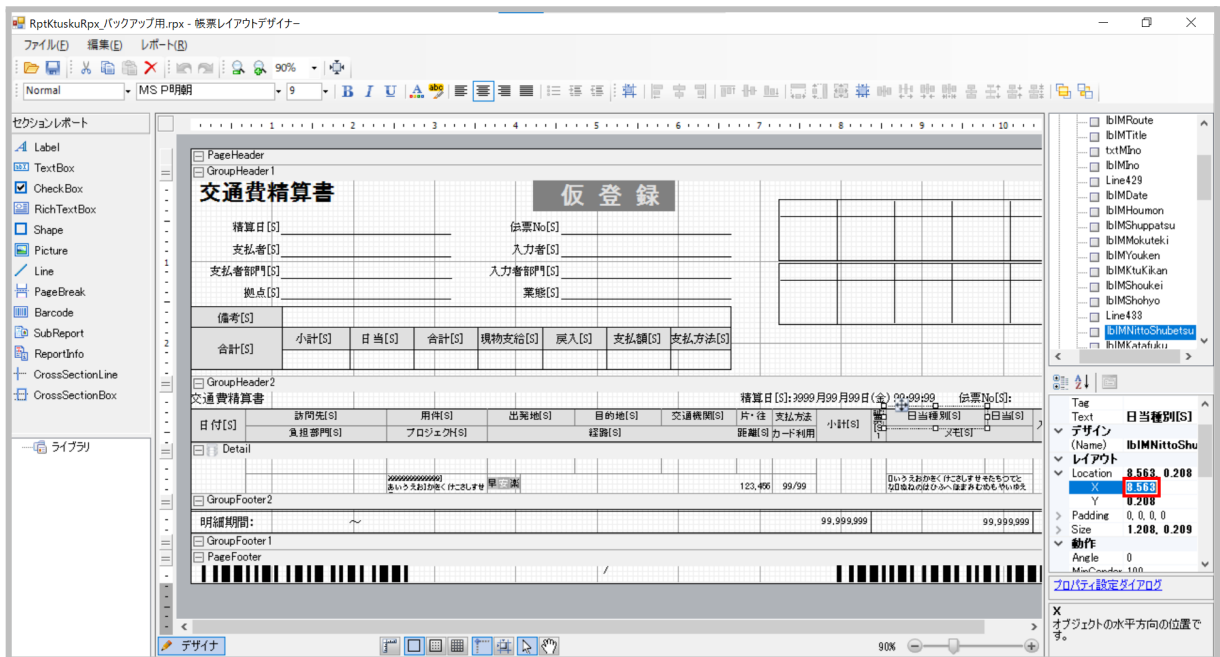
RptKtuskuRpx_バックアップ用.rpx - 帳票レイアウトデザイナー

ファイル(F) 編集(E) レポート(R)

90%

Normal MS P明朝 9

セクションレポート
Label
TextBox
CheckBox
RichTextBox
Shape
Picture
Line
PageBreak
Barcode
SubReport
ReportInfo
CrossSectionLine
CrossSectionBox

ライブラリ

PageHeader
GroupHeader1
交通費精算書
仮登録
精算日[S]
伝票No[S]
支払者[S]
入力者[S]
支払者部門[S]
入力者部門[S]
拠点[S]
業態[S]
備考[S]
合計[S]
小計[S] 日当[S] 合計[S] 現物支給[S] 戻入[S] 支払額[S] 支払方法[S]
GroupHeader2
交通費精算書
精算日[S]:9999月99月99日(金) 99:99:99 伝票No[S]:
日付[S]
訪問先[S] 用件[S] 出発地[S] 目的地[S] 交通機関[S] 片・往 支払方法
負担部門[S] プロジェクト[S] 経路[S] 距離[S] カード利用
小計[S]
日当種別[S] 日当[S]
メモ[S]
Detail
あいうえおかきくけこさしすせ
123,456 99/99
あいうえおかきくけこさしすせそたちつてとなにぬねのはひふへほまみむめもやいゆえ
GroupFooter2
明細期間: ～
99,999,999 99,999,999
GroupFooter1
PageFooter

デザイナ
90%

lblMRoute
lblMTitle
txtMlno
lblMlno
Line429
lblMDate
lblMHoumon
lblMShuppatsu
lblMMokuteki
lblMYouken
lblMKtuKikan
lblMShoukei
lblMShohyo
Line433
lblMNittoShubetsu
lblMKatafuku

Tag
Text 日当種別[S]
デザイン
(Name) lblMNittoShu
レイアウト
Location 8.563, 0.208
X 8.563
Y 0.208
Padding 0, 0, 0, 0
Size 1.208, 0.209
動作
Angle 0
MinCondor 100

プロパティ設定ダイアログ

X
オブジェクトの水平方向の位置です。